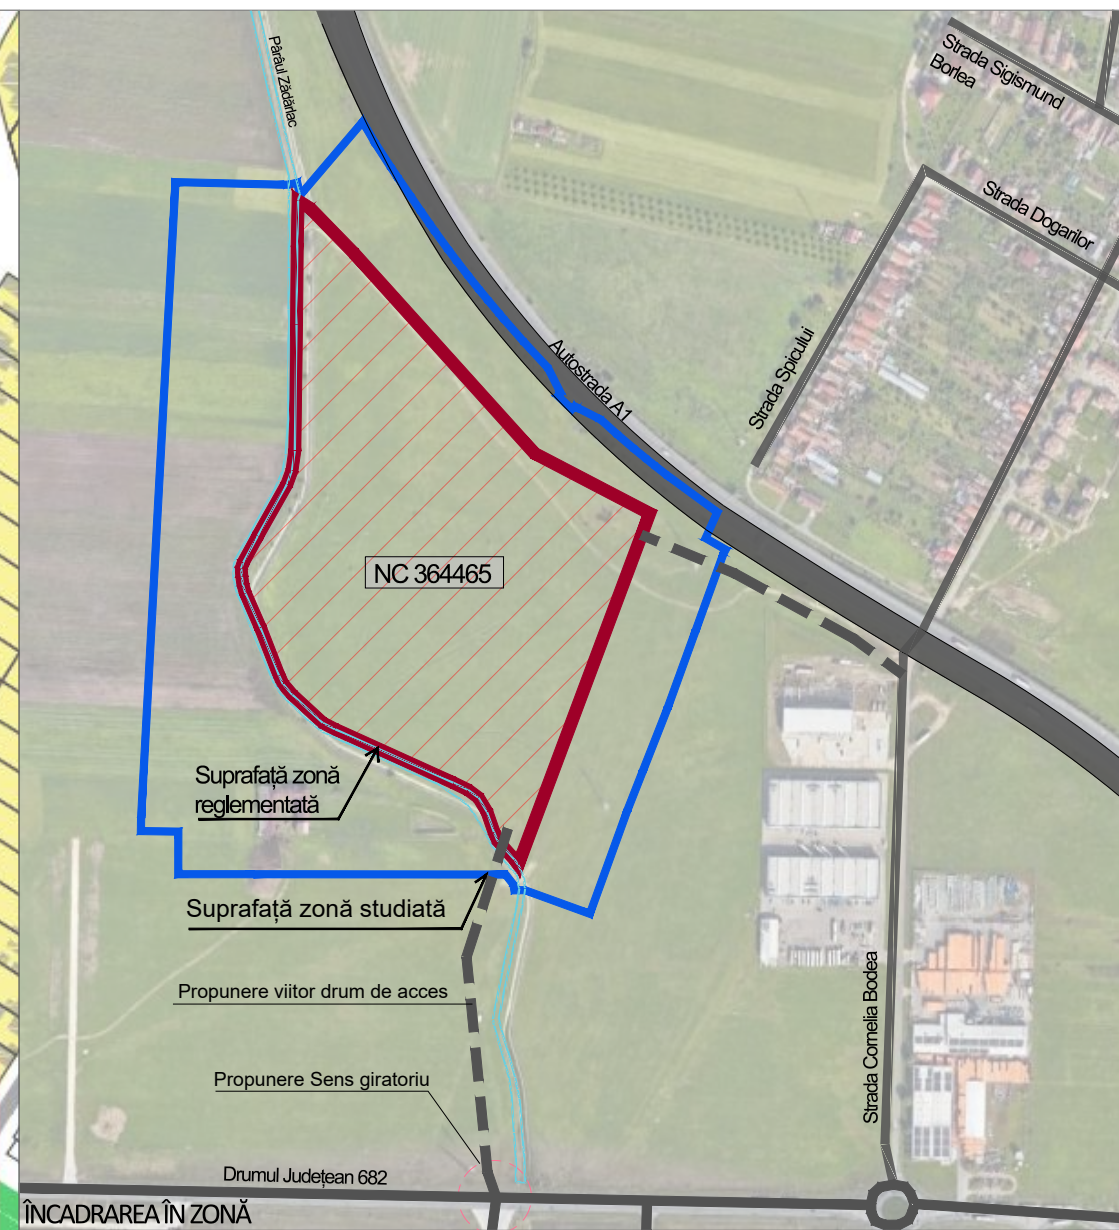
Pârâul Zădărac

Strada Sigismund Borlea

Strada Dogarilor

Strada Spicului

Autostrada A1

NC 364465

Suprafață zonă reglementată

Suprafață zonă studiată

Propunere viitor drum de acces

Propunere Sens giratoriu

Strada Cornelia Bodea

Drumul Județean 682

ÎNCADRAREA ÎN ZONĂ